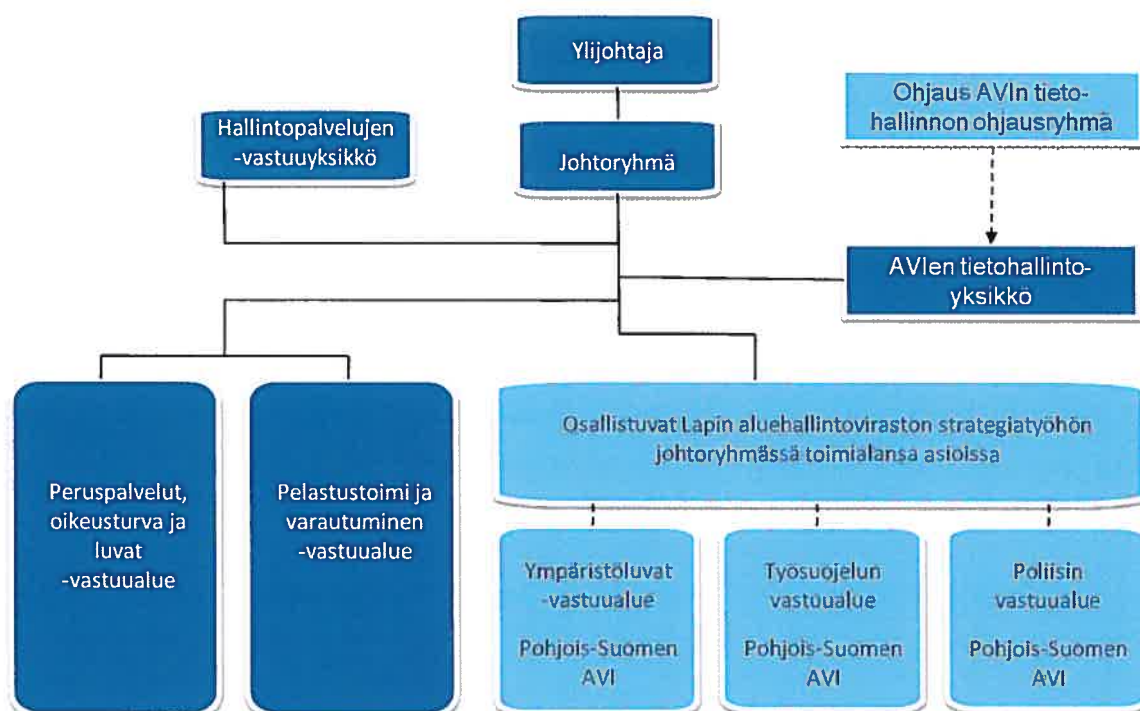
Ylijohtaja

Johtoryhmä

Hallintopalvelujen -vastuuyksikkö

Ohjaus AVIn tietohallinnon ohjausryhmä

AVIen tietohallintoyksikkö

Peruspalvelut, oikeusturva ja luvat -vastuualue

Pelastustoimi ja varautuminen -vastuualue

Osallistuvat Lapin aluehallintoviraston strategiatyöhön johtoryhmässä toimialansa asioissa

Ympäristöluvat -vastuualue

Pohjois-Suomen AVI

Työsuojelun vastuualue

Pohjois-Suomen AVI

Poliisin vastuualue

Pohjois-Suomen AVI